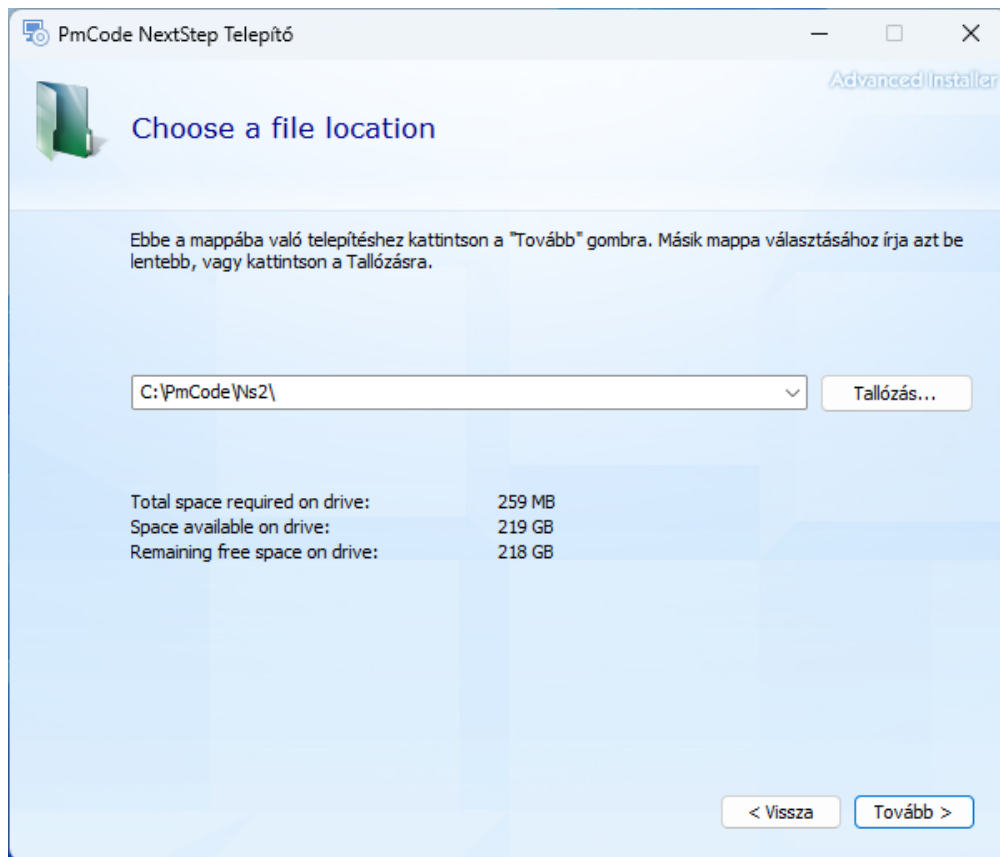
PmCode NextStep Telepítő

Advanced Installer

Choose a file location

Ebbe a mappába való telepítéshez kattintson a "Tovább" gombra. Másik mappa választásához írja azt be lentebb, vagy kattintson a Tallózásra.

C:\PmCode\Ns2\

Tallózás...

| Total space required on drive: | 259 MB |
|---|---|
| Space available on drive: | 219 GB |
| Remaining free space on drive: | 218 GB |

< Vissza

Tovább >